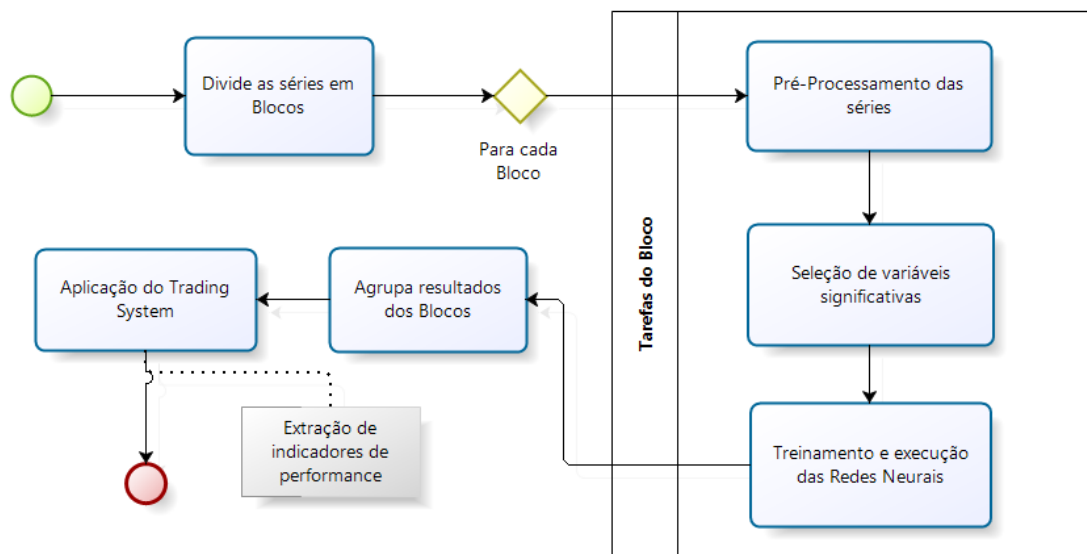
Divide as séries em Blocos

Para cada Bloco

Tarefas do Bloco

Pré-Processamento das séries

Seleção de variáveis significativas

Treinamento e execução das Redes Neurais

Agrupa resultados dos Blocos

Aplicação do Trading System

Extração de indicadores de performance